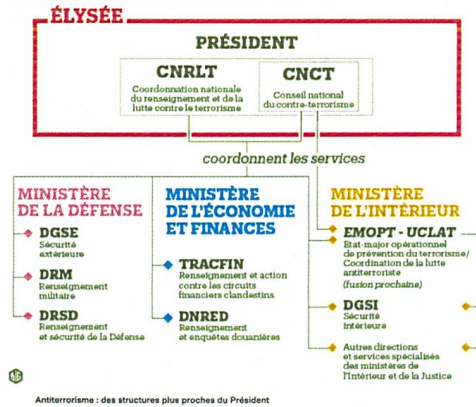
ÉLYSÉE

PRÉSIDENT

CNRLT
Coordonnation nationale du renseignement et de la lutte contre le terrorisme

CNCT
Conseil national du contre-terrorisme

coordonnent les services

MINISTÈRE DE LA DÉFENSE

DGSE
Sécurité extérieure

DRM
Renseignement militaire

DRSD
Renseignement et sécurité de la Défense

MINISTÈRE DE L'ÉCONOMIE ET FINANCES

TRACFIN
Renseignement et action contre les circuits financiers clandestins

DNRED
Renseignement et enquêtes douanières

MINISTÈRE DE L'INTÉRIEUR

EMOPT - UCLAT
Etat-major opérationnel de prévention du terrorisme/ Coordination de la lutte antiterroriste (fusion prochaine)

DGSI
Sécurité intérieure

Autres directions et services spécialisés des ministères de l'Intérieur et de la Justice

Antiterrorisme : des structures plus proches du Président